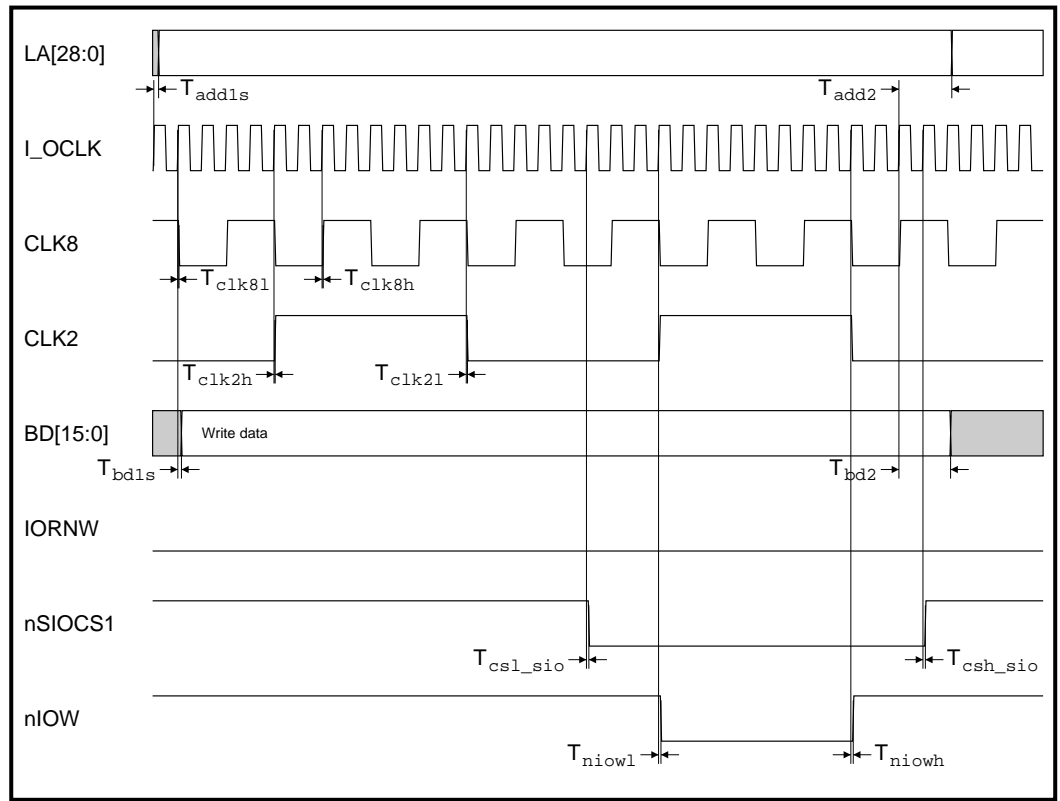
LA[28:0]

$T_{add1s}$

$T_{add2}$

I_OCLK

CLK8

$T_{clk8l}$

$T_{clk8h}$

CLK2

$T_{clk2h}$

$T_{clk2l}$

BD[15:0]

Write data

$T_{bd1s}$

$T_{bd2}$

IORNW

nSIOCS1

$T_{csl\_sio}$

$T_{csh\_sio}$

nIOW

$T_{niowl}$

$T_{niowh}$